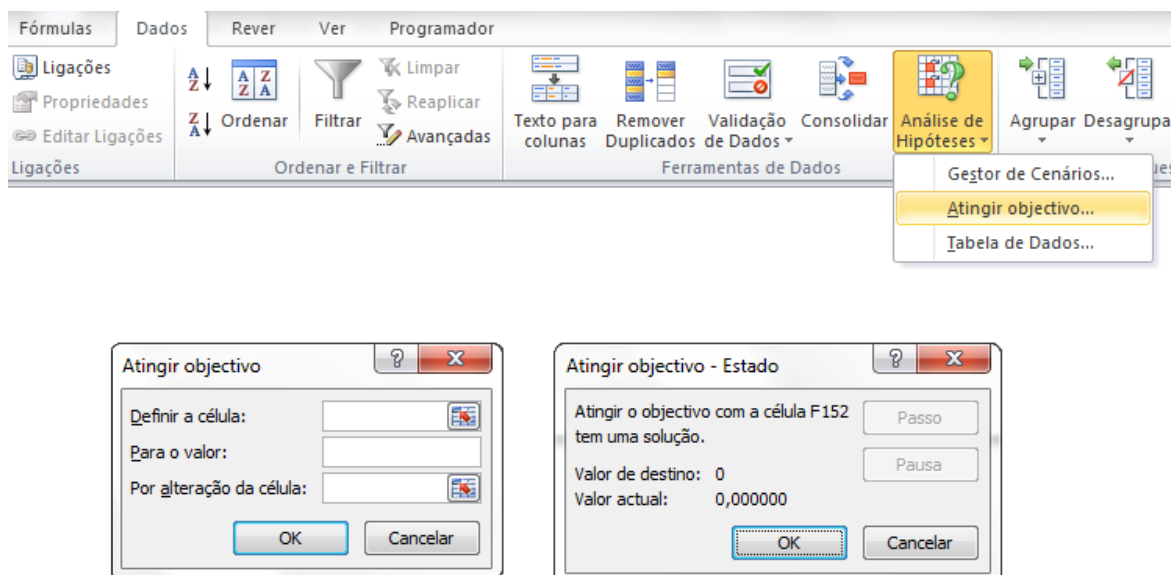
Fórmulas Dados Rever Ver Programador

Ligações
Propriedades
Editar Ligações
Ligações

Ordenar
Filtrar
Limpar
Reaplicar
Avançadas
Ordenar e Filtrar

Texto para colunas
Remover Duplicados
Validação de Dados
Consolidar
Análise de Hipóteses
Ferramentas de Dados

Agrupar
Desagrupar

Gestor de Cenários...
Atingir objectivo...
Tabela de Dados...

Atingir objectivo
Definir a célula:
Para o valor:
Por alteração da célula:
OK
Cancelar

Atingir objectivo - Estado
Atingir o objectivo com a célula F152 tem uma solução.
Passo
Pausa
Valor de destino: 0
Valor actual: 0,000000
OK
Cancelar